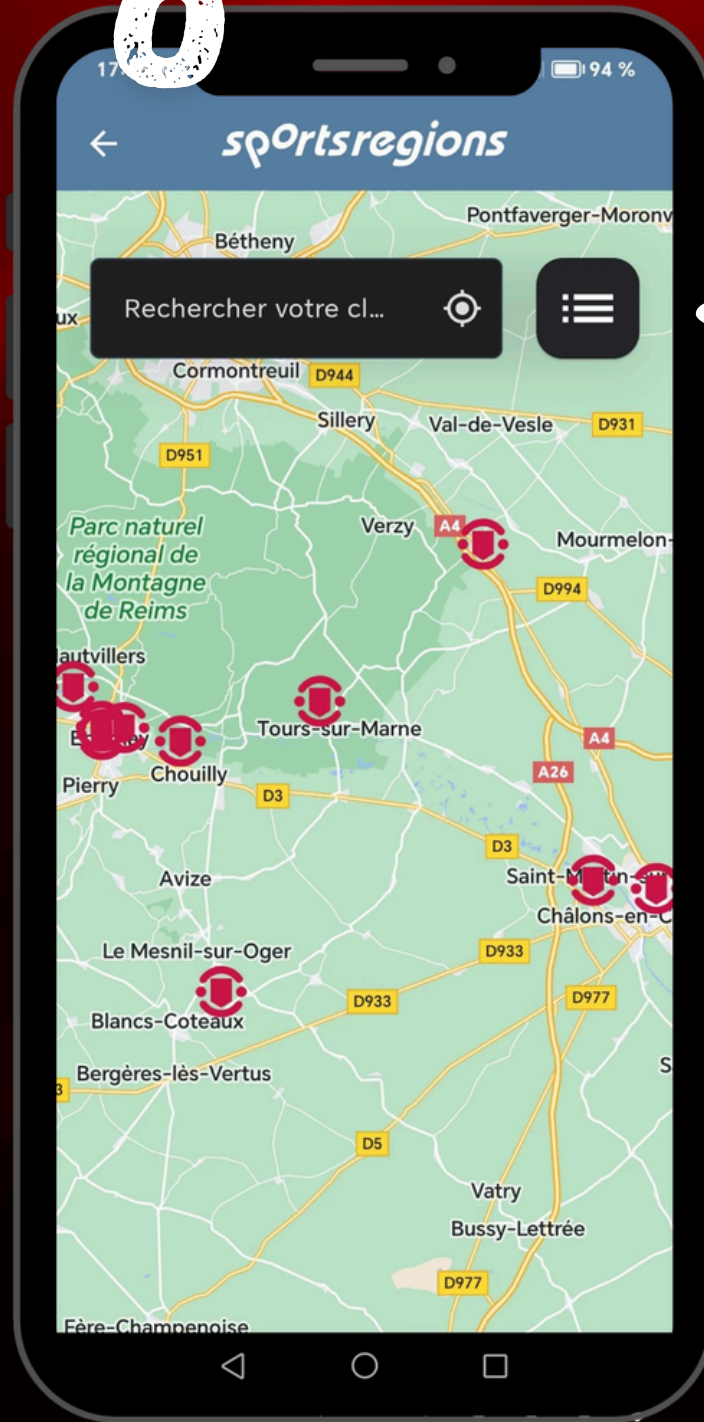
17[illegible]

94 %

sportsregions

Rechercher votre cl...

Pontfaverger-Moronv

Bétheny

ux

Cormontreuil

D944

Sillery

Val-de-Vesle

D931

D951

Parc naturel régional de la Montagne de Reims

Verzy

A4

Mourmelon-

D994

lautvillers

Tours-sur-Marne

E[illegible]ey

Chouilly

Pierry

A4

A26

D3

D3

Avize

Saint-M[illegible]

Châlons-en-C

D933

Le Mesnil-sur-Oger

D933

D977

Blancs-Coteaux

Bergères-lès-Vertus

S

D5

Vatry

Bussy-Lettrée

D977

Fère-Champenoise